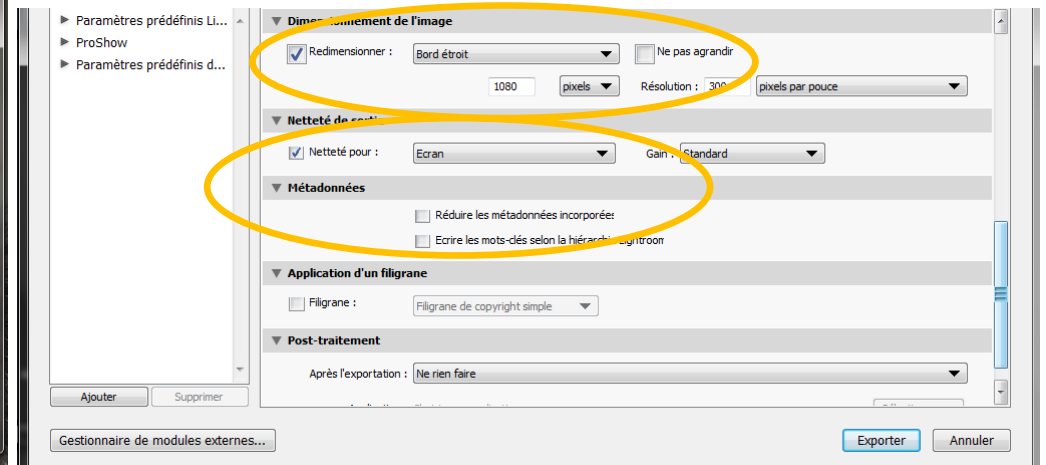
Paramètres prédéfinis Li...
ProShow
Paramètres prédéfinis d...

Dimen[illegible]nement de l'image
Redimensionner : Bord étroit
Ne pas agrandir
1080 pixels Résolution : 300 pixels par pouce

Netteté de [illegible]
Netteté pour : Ecran Gain : Standard

Métadonnées
Réduire les métadonnées incorporées
Ecrire les mots-clés selon la hiérarchi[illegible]ightroom

Application d'un filigrane
Filigrane : Filigrane de copyright simple

Post-traitement
Après l'exportation : Ne rien faire
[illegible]

Ajouter Supprimer

Gestionnaire de modules externes...
Exporter Annuler